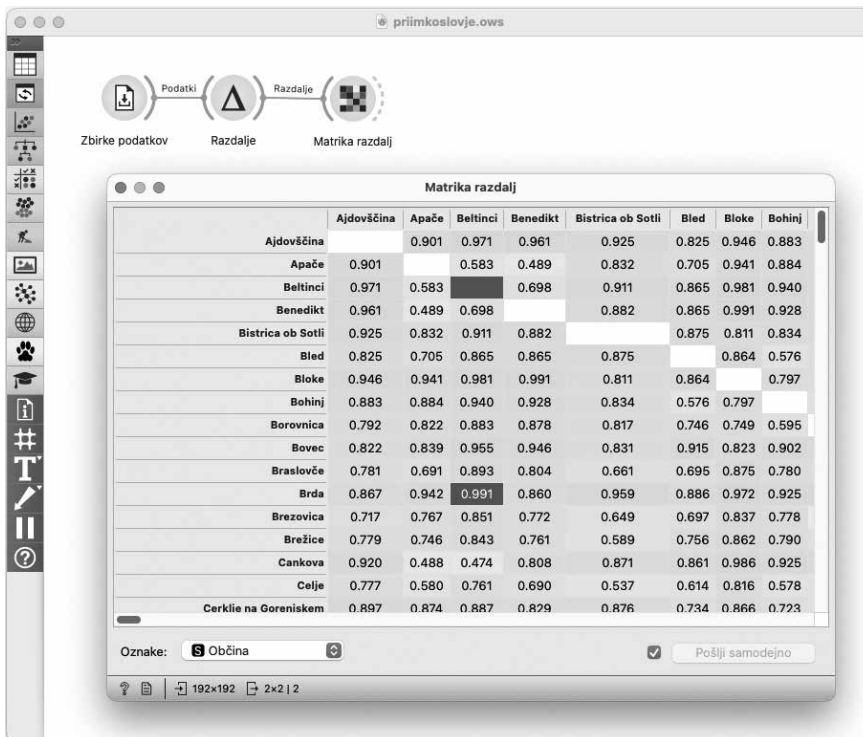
priimkoslovje.ows

Podatki

Razdalje

Zbirke podatkov

Razdalje

Matrika razdalj

Matrika razdalj

|  | Ajdovščina | Apače | Beltinci | Benedikt | Bistrica ob Sotli | Bled | Bloke | Bohinj |
|---|---|---|---|---|---|---|---|---|
| Ajdovščina |  | 0.901 | 0.971 | 0.961 | 0.925 | 0.825 | 0.946 | 0.883 |
| Apače | 0.901 |  | 0.583 | 0.489 | 0.832 | 0.705 | 0.941 | 0.884 |
| Beltinci | 0.971 | 0.583 |  | 0.698 | 0.911 | 0.865 | 0.981 | 0.940 |
| Benedikt | 0.961 | 0.489 | 0.698 |  | 0.882 | 0.865 | 0.991 | 0.928 |
| Bistrica ob Sotli | 0.925 | 0.832 | 0.911 | 0.882 |  | 0.875 | 0.811 | 0.834 |
| Bled | 0.825 | 0.705 | 0.865 | 0.865 | 0.875 |  | 0.864 | 0.576 |
| Bloke | 0.946 | 0.941 | 0.981 | 0.991 | 0.811 | 0.864 |  | 0.797 |
| Bohinj | 0.883 | 0.884 | 0.940 | 0.928 | 0.834 | 0.576 | 0.797 |  |
| Borovnica | 0.792 | 0.822 | 0.883 | 0.878 | 0.817 | 0.746 | 0.749 | 0.595 |
| Bovec | 0.822 | 0.839 | 0.955 | 0.946 | 0.831 | 0.915 | 0.823 | 0.902 |
| Braslovče | 0.781 | 0.691 | 0.893 | 0.804 | 0.661 | 0.695 | 0.875 | 0.780 |
| Brda | 0.867 | 0.942 | 0.991 | 0.860 | 0.959 | 0.886 | 0.972 | 0.925 |
| Brezovica | 0.717 | 0.767 | 0.851 | 0.772 | 0.649 | 0.697 | 0.837 | 0.778 |
| Brežice | 0.779 | 0.746 | 0.843 | 0.761 | 0.589 | 0.756 | 0.862 | 0.790 |
| Cankova | 0.920 | 0.488 | 0.474 | 0.808 | 0.871 | 0.861 | 0.986 | 0.925 |
| Celje | 0.777 | 0.580 | 0.761 | 0.690 | 0.537 | 0.614 | 0.816 | 0.578 |
| Cerklje na Gorenjskem | 0.897 | 0.874 | 0.887 | 0.829 | 0.876 | 0.734 | 0.866 | 0.723 |

Oznake: Občina

Pošlji samodejno

192×192 2×2 | 2